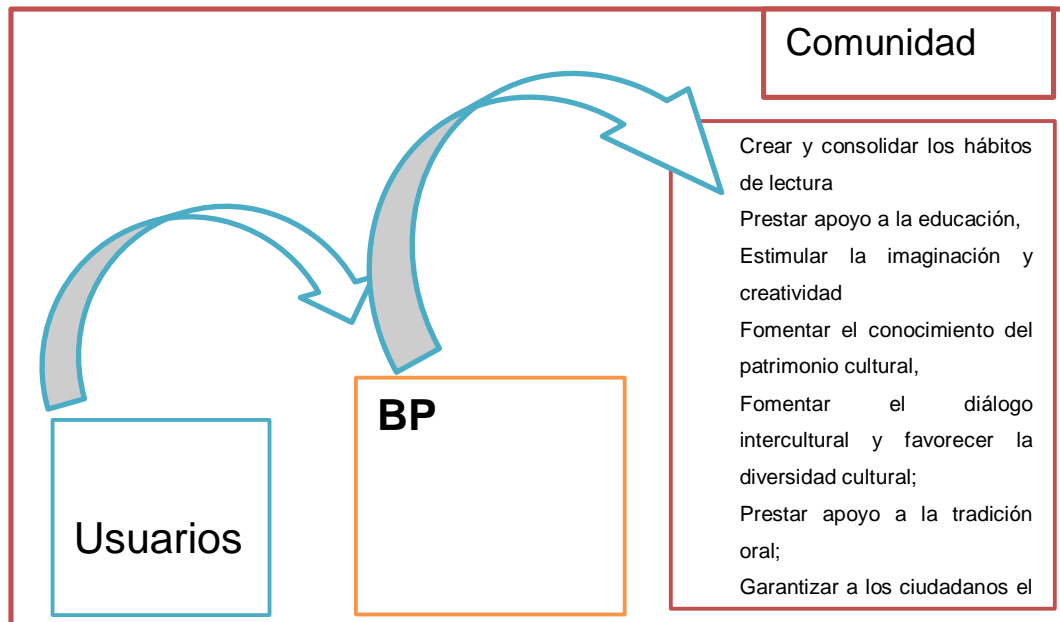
Comunidad

Crear y consolidar los hábitos de lectura
Prestar apoyo a la educación,
Estimular la imaginación y creatividad
Fomentar el conocimiento del patrimonio cultural,
Fomentar el diálogo intercultural y favorecer la diversidad cultural;
Prestar apoyo a la tradición oral;
Garantizar a los ciudadanos el

Usuarios

BP